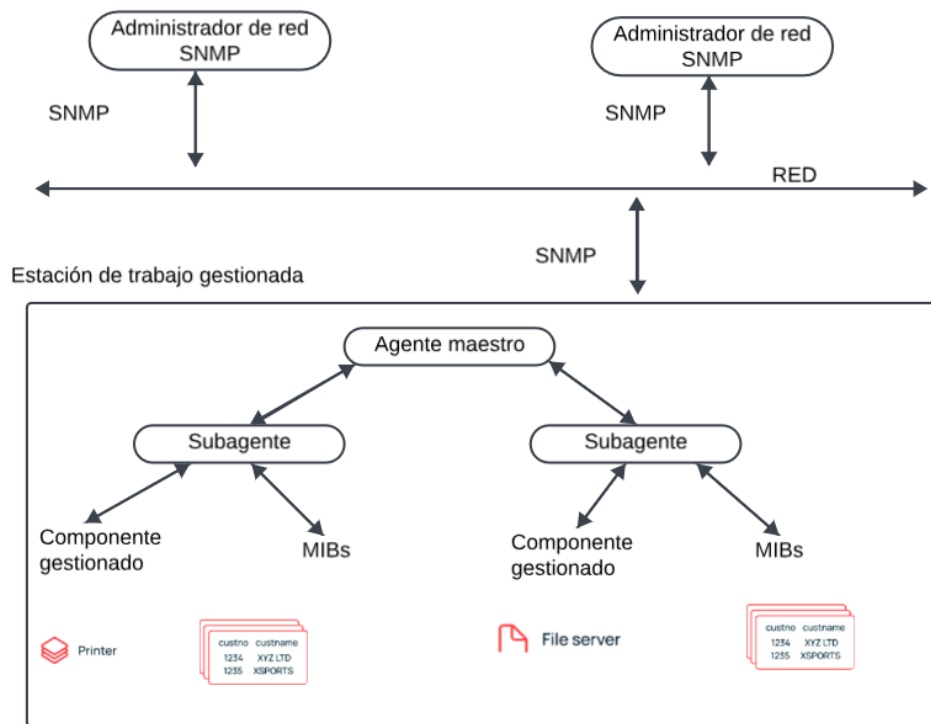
Administrador de red SNMP

Administrador de red SNMP

SNMP

SNMP

RED

SNMP

Estación de trabajo gestionada

Agente maestro

Subagente

Subagente

Componente gestionado

MIBs

Componente gestionado

MIBs

Printer

| custno | custname |
|---|---|
| 1234 | XYZ LTD |
| 1235 | XSPORTS |

File server

| custno | custname |
|---|---|
| 1234 | XYZ LTD |
| 1235 | XSPORTS |